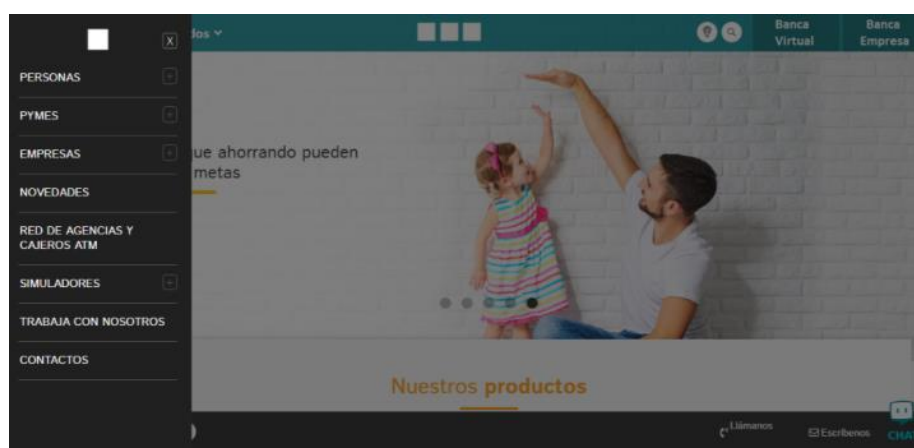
X

PERSONAS

PYMES

EMPRESAS

NOVEDADES

RED DE AGENCIAS Y CAJEROS ATM

SIMULADORES

TRABAJA CON NOSOTROS

CONTACTOS

dos

Banca Virtual

Banca Empresa

ue ahorrando pueden metas

Nuestros productos

Llámanos

Escríbenos

CHA